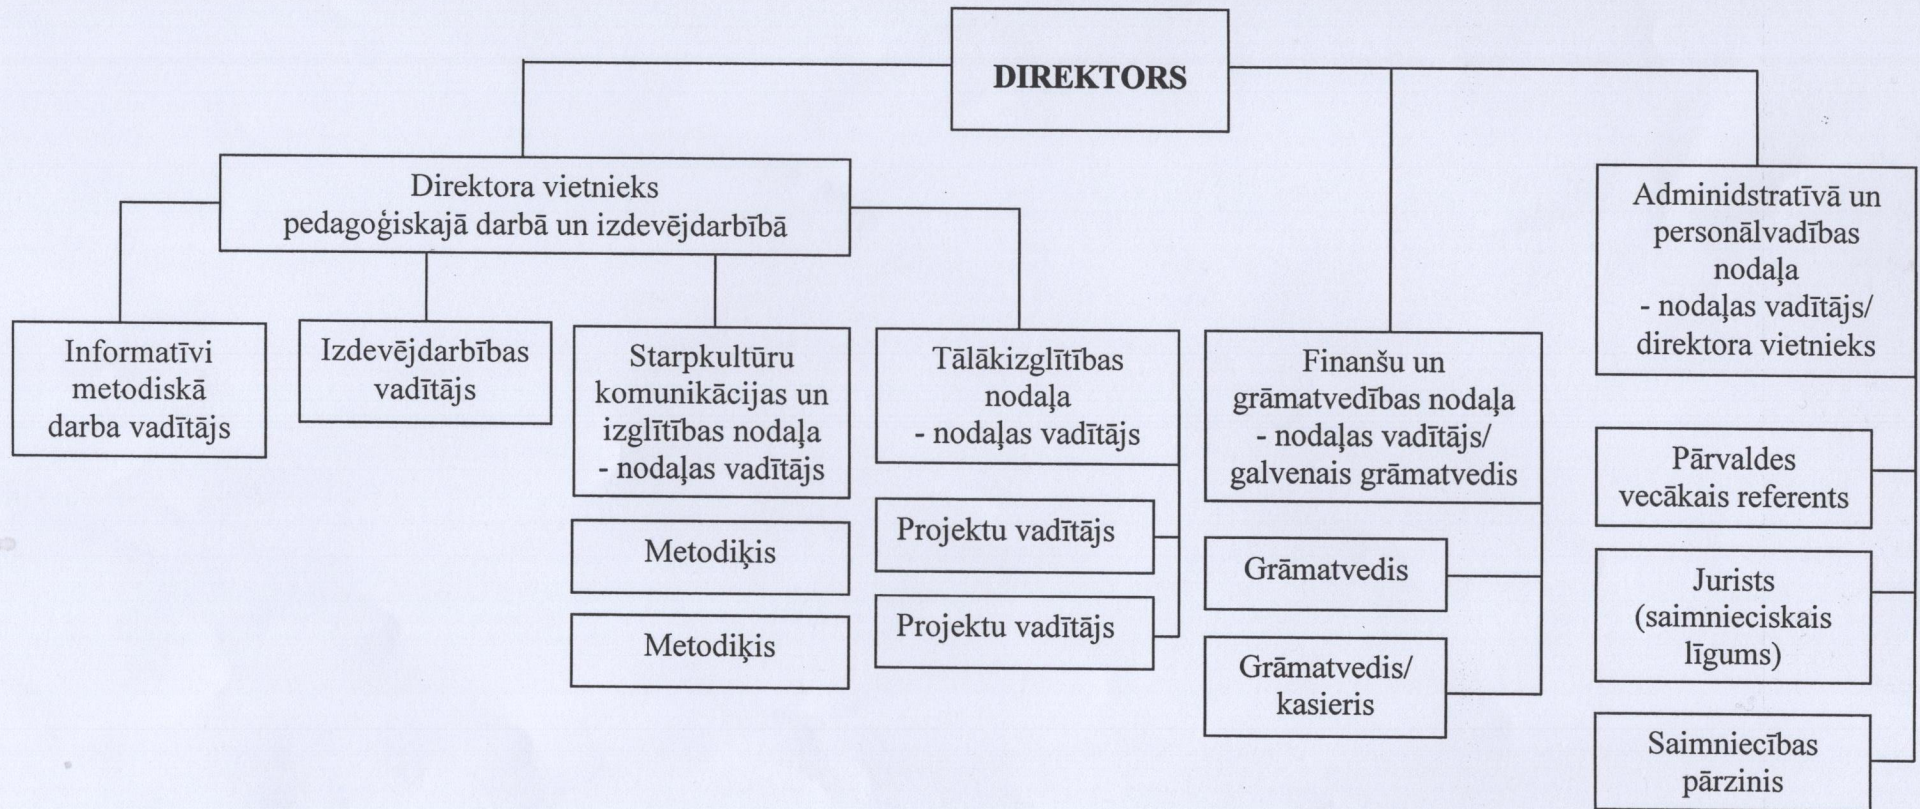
DIREKTORS

Direktora vietnieks pedagoģiskajā darbā un izdevējdarbībā

Informatīvi metodiskā darba vadītājs

Izdevējdarbības vadītājs

Starpkultūru komunikācijas un izglītības nodaļa - nodaļas vadītājs

Metodiķis

Metodiķis

Tālākizglītības nodaļa - nodaļas vadītājs

Projektu vadītājs

Projektu vadītājs

Finanšu un grāmatvedības nodaļa - nodaļas vadītājs/ galvenais grāmatvedis

Grāmatvedis

Grāmatvedis/ kasieris

Adminidstratīvā un personālvadības nodaļa - nodaļas vadītājs/ direktora vietnieks

Pārvaldes vecākais referents

Jurists (saimnieciskais līgums)

Saimniecības pārzinis